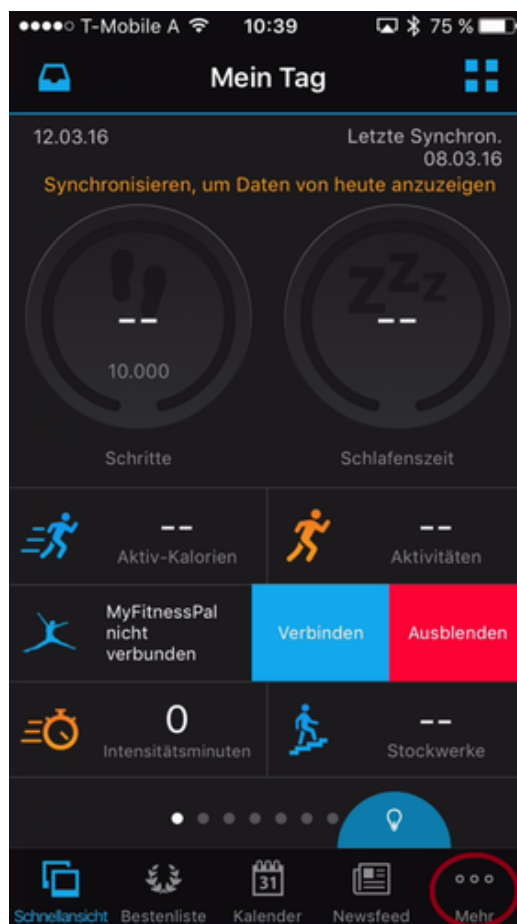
●●●●○ T-Mobile A 10:39 75 %

Mein Tag

12.03.16

Letzte Synchron. 08.03.16

Synchronisieren, um Daten von heute anzuzeigen

--

10.000

Schritte

--

Schlafenszeit

--

Aktiv-Kalorien

--

Aktivitäten

MyFitnessPal nicht verbunden

Verbinden

Ausblenden

0

Intensitätsminuten

--

Stockwerke

Schnellansicht

Bestenliste

31

Kalender

Newsfeed

Mehr